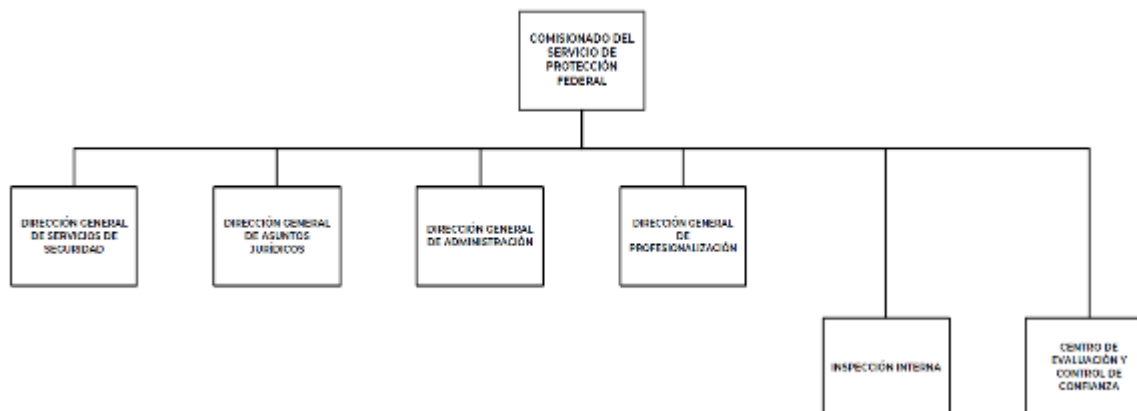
COMISIONADO DEL SERVICIO DE PROTECCIÓN FEDERAL

DIRECCIÓN GENERAL DE SERVICIOS DE SEGURIDAD

DIRECCIÓN GENERAL DE ASUNTOS JURÍDICOS

DIRECCIÓN GENERAL DE ADMINISTRACIÓN

DIRECCIÓN GENERAL DE PROFESIONALIZACIÓN

INSPECCIÓN INTERNA

CENTRO DE EVALUACIÓN Y CONTROL DE CONFIANZA